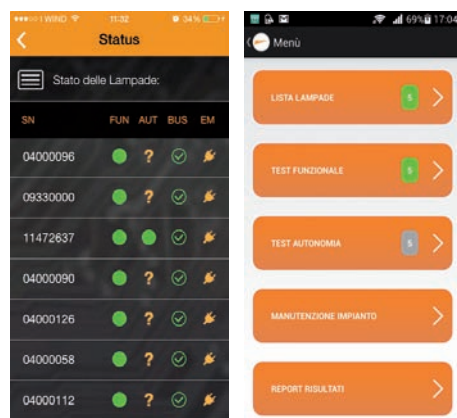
●●●○○ I WIND 11:32 34%

Status

Stato delle Lampade:

| SN | FUN | AUT | BUS | EM |
|---|---|---|---|---|
| 04000096 | | ? | | |
| 09330000 | | ? | | |
| 11472637 | | | | |
| 04000090 | | ? | | |
| 04000126 | | ? | | |
| 04000058 | | ? | | |
| 04000112 | | ? | | |

69% 17:04

Menù

LISTA LAMPADE 5

TEST FUNZIONALE 5

TEST AUTONOMIA 5

MANUTENZIONE IMPIANTO

REPORT RISULTATI